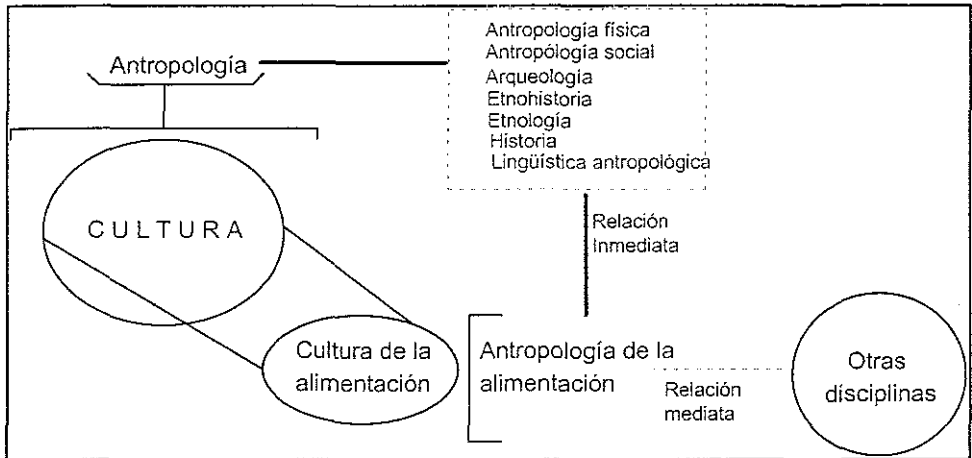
Antropología

Antropología física
Antropólogía social
Arqueología
Etnohistoria
Etnología
Historia
Lingüística antropológica

CULTURA

Relación Inmediata

Cultura de la alimentación

Antropología de la alimentación

Relación mediata

Otras dísciplinas